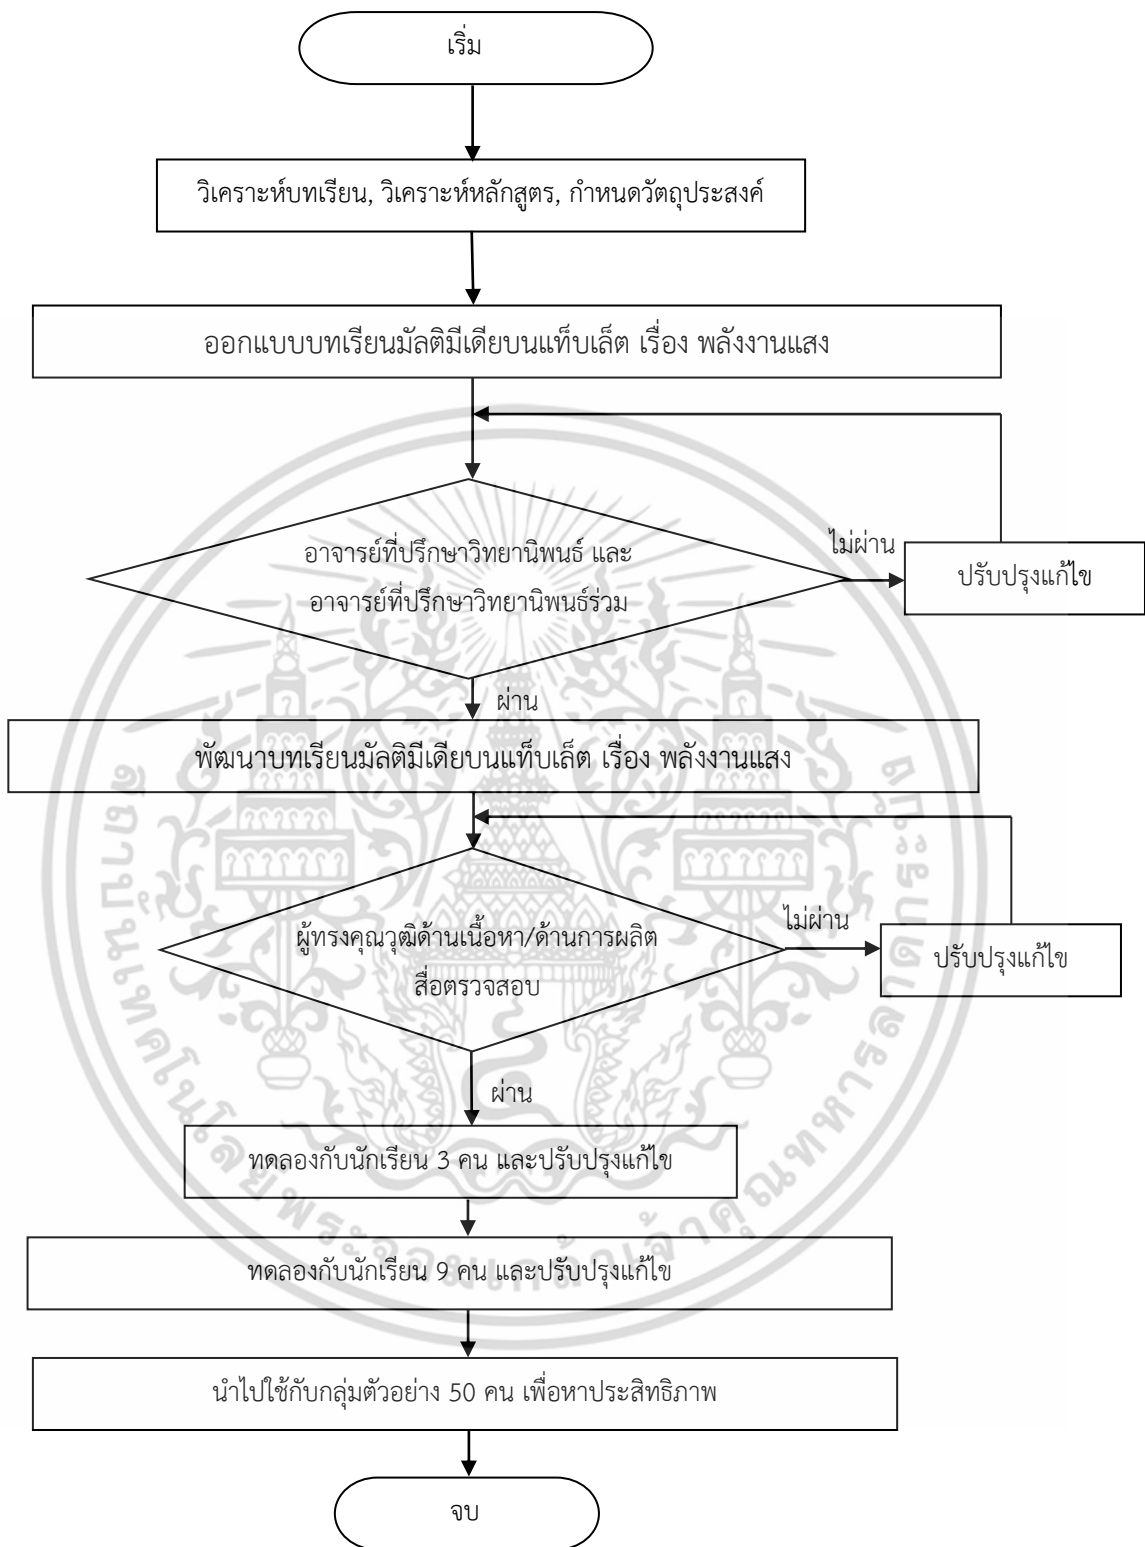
เริ่ม

วิเคราะห์บทเรียน, วิเคราะห์หลักสูตร, กำหนดวัตถุประสงค์

ออกแบบบทเรียนมัลติมีเดียบนแท็บเล็ต เรื่อง พลังงานแสง

อาจารย์ที่ปรึกษาวิทยานิพนธ์ และ อาจารย์ที่ปรึกษาวิทยานิพนธ์ร่วม

ไม่ผ่าน

ปรับปรุงแก้ไข

ผ่าน

พัฒนาบทเรียนมัลติมีเดียบนแท็บเล็ต เรื่อง พลังงานแสง

ผู้ทรงคุณวุฒิด้านเนื้อหา/ด้านการผลิต สื่อตรวจสอบ

ไม่ผ่าน

ปรับปรุงแก้ไข

ผ่าน

ทดลองกับนักเรียน 3 คน และปรับปรุงแก้ไข

ทดลองกับนักเรียน 9 คน และปรับปรุงแก้ไข

นำไปใช้กับกลุ่มตัวอย่าง 50 คน เพื่อหาประสิทธิภาพ

จบ